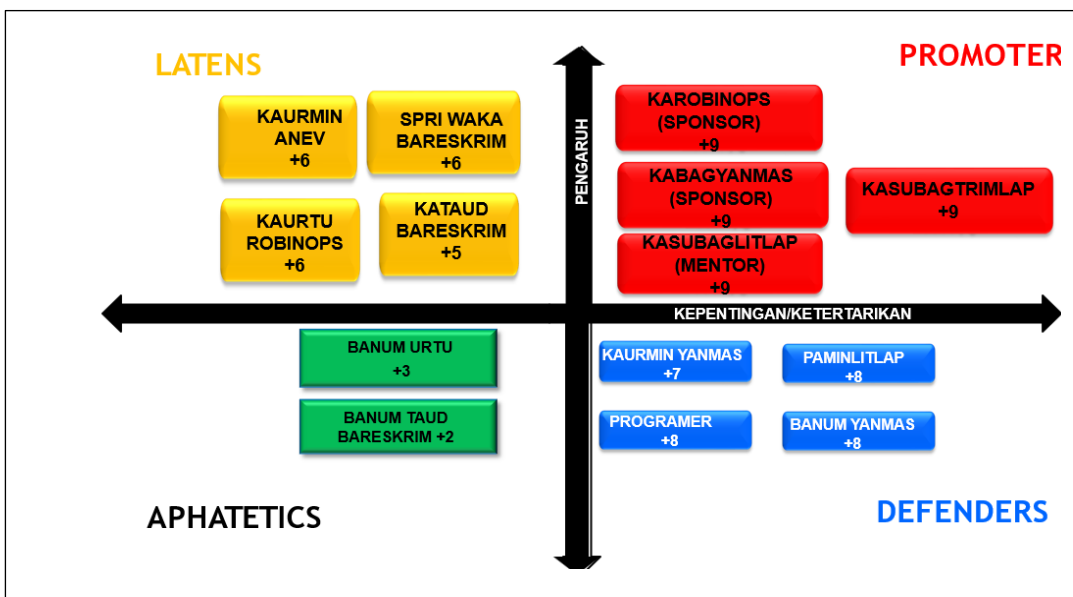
LATENS

PROMOTER

KAURMIN ANEV +6

SPRI WAKA BARESKRIM +6

KAURTU ROBINOPS +6

KATAUD BARESKRIM +5

PENGARUH

KAROBINOPS (SPONSOR) +9

KABAGYANMAS (SPONSOR) +9

KASUBAGLITLAP (MENTOR) +9

KASUBAGTRIMLAP +9

KEPENTINGAN/KETERTARIKAN

BANUM URTU +3

BANUM TAUD BARESKRIM +2

KAURMIN YANMAS +7

PAMINLITLAP +8

PROGRAMER +8

BANUM YANMAS +8

APHATETICS

DEFENDERS